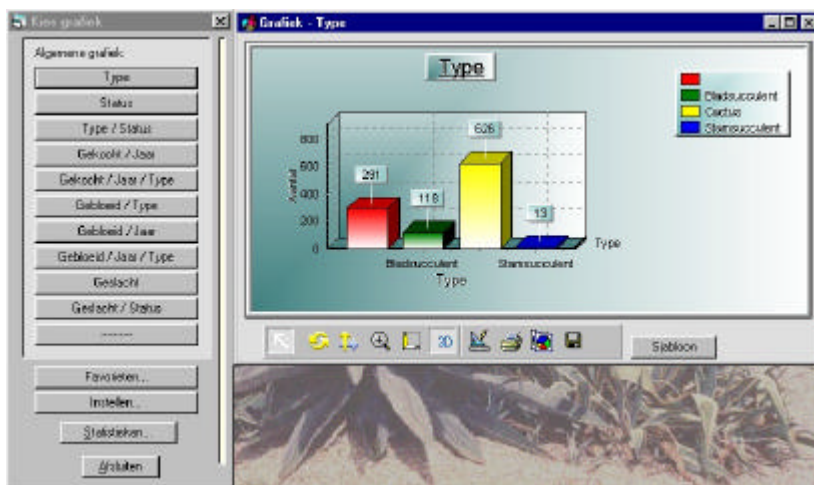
Kies grafiek

Algemene grafiek:

Type

Status

Type / Status

Gekocht / Jaar

Gekocht / Jaar / Type

Gebloeid / Type

Gebloeid / Jaar

Gebloeid / Jaar / Type

Geslacht

Geslacht / Status

-------

Favorieten...

Instellen...

Statistieken...

Afsluiten

Grafiek - Type

Type

Bladsucculent

Cactus

Stamsucculent

800

600

400

200

0

Aantal

291

118

626

13

Bladsucculent

Stamsucculent

Type

Type

3D

Sjabloon